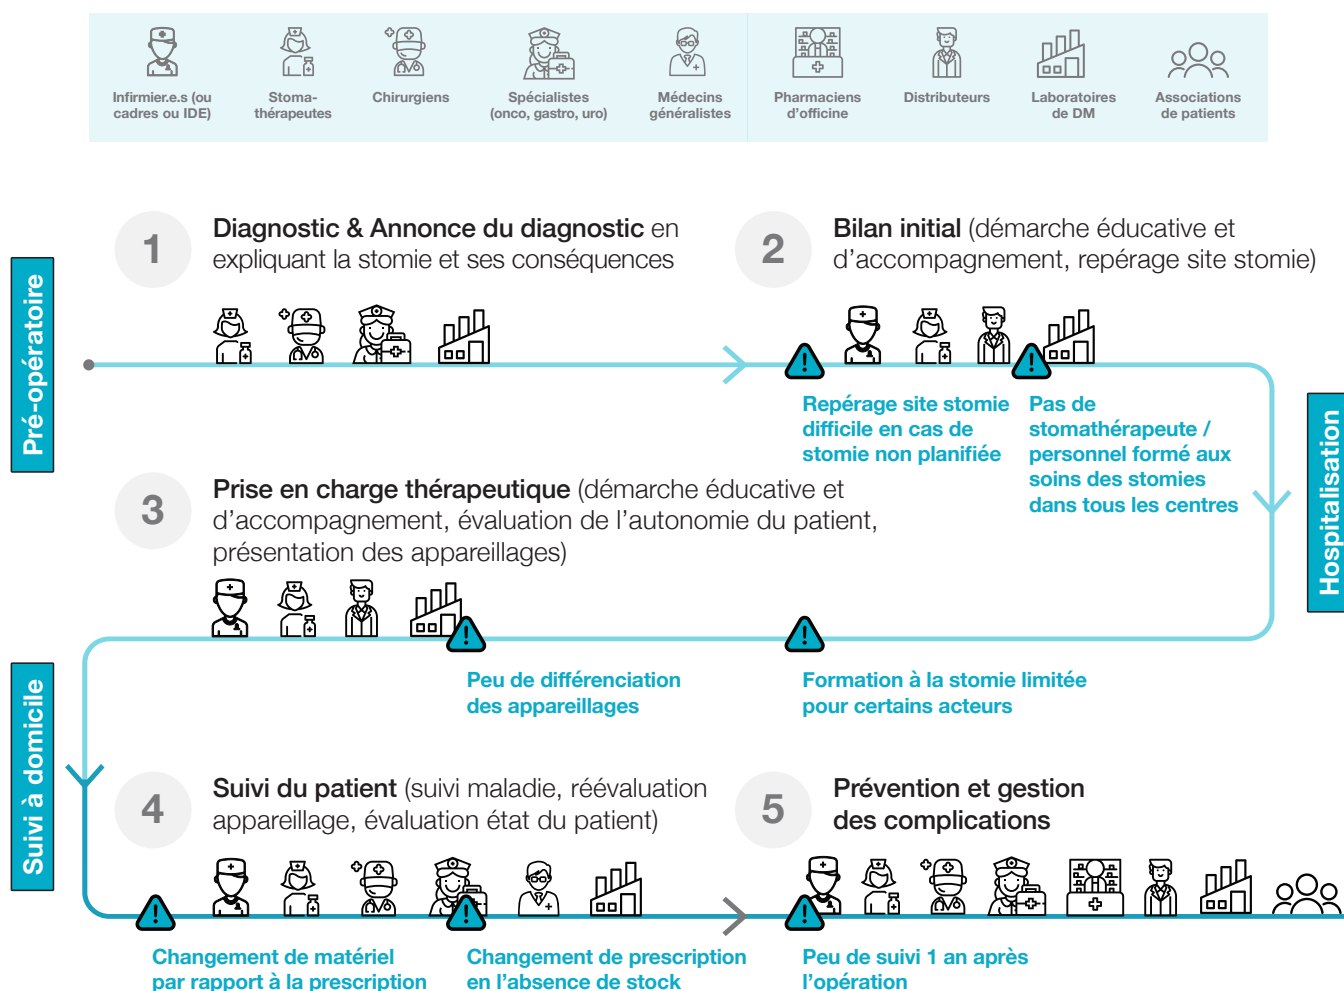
Infirmier.e.s (ou cadres ou IDE)

Stoma-thérapeutes

Chirurgiens

Spécialistes (onco, gastro, uro)

Médecins généralistes

Pharmaciens d'officine

Distributeurs

Laboratoires de DM

Associations de patients

Pré-opératoire

1 **Diagnostic & Annonce du diagnostic** en expliquant la stomie et ses conséquences

2 **Bilan initial** (démarche éducative et d'accompagnement, repérage site stomie)

Repérage site stomie difficile en cas de stomie non planifiée

Pas de stomathérapeute / personnel formé aux soins des stomies dans tous les centres

Hospitalisation

3 **Prise en charge thérapeutique** (démarche éducative et d'accompagnement, évaluation de l'autonomie du patient, présentation des appareillages)

Peu de différenciation des appareillages

Formation à la stomie limitée pour certains acteurs

Suivi à domicile

4 **Suivi du patient** (suivi maladie, réévaluation appareillage, évaluation état du patient)

5 **Prévention et gestion des complications**

Changement de matériel par rapport à la prescription

Changement de prescription en l'absence de stock

Peu de suivi 1 an après l'opération